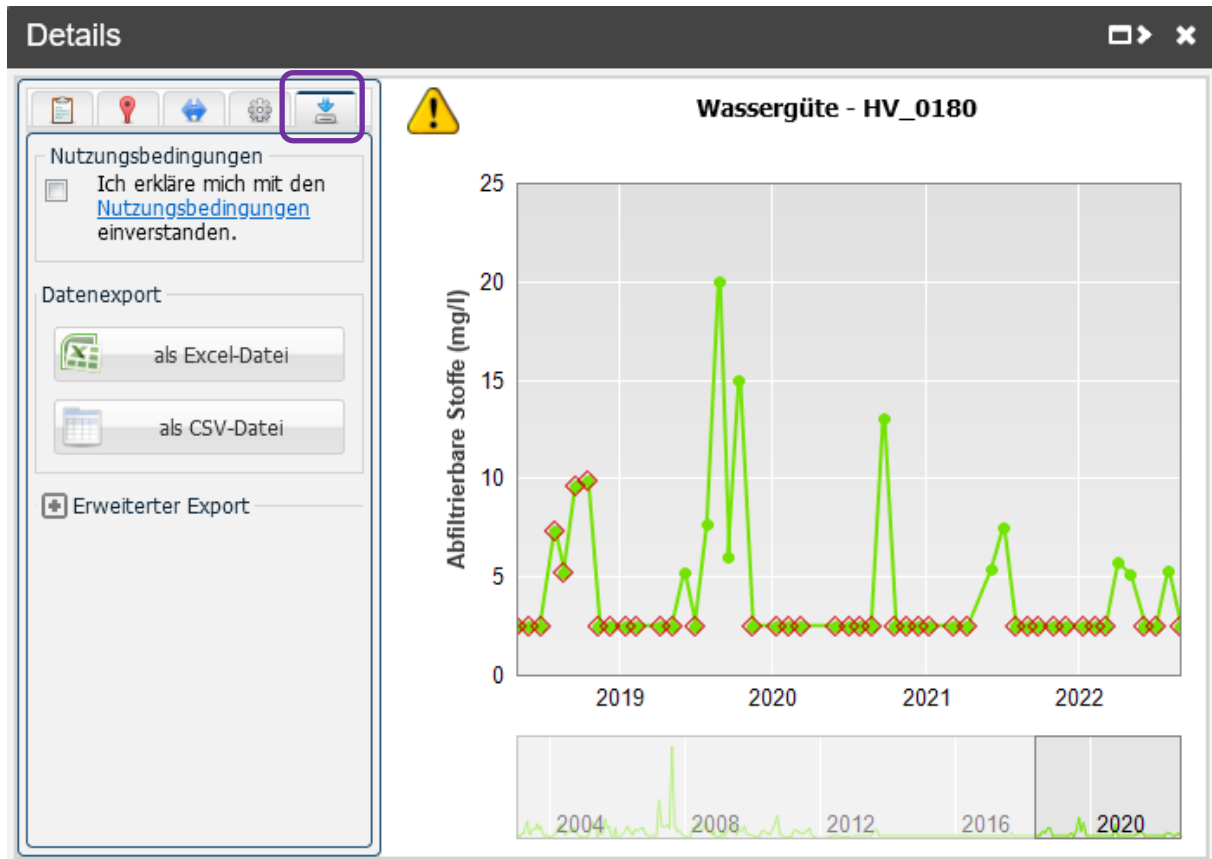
Details

Nutzungsbedingungen

Ich erkläre mich mit den Nutzungsbedingungen einverstanden.

Datenexport

als Excel-Datei

als CSV-Datei

Erweiterter Export

Wassergüte - HV_0180

Abfiltrierbare Stoffe (mg/l)

25
20
15
10
5
0

2019
2020
2021
2022

2004
2008
2012
2016
2020